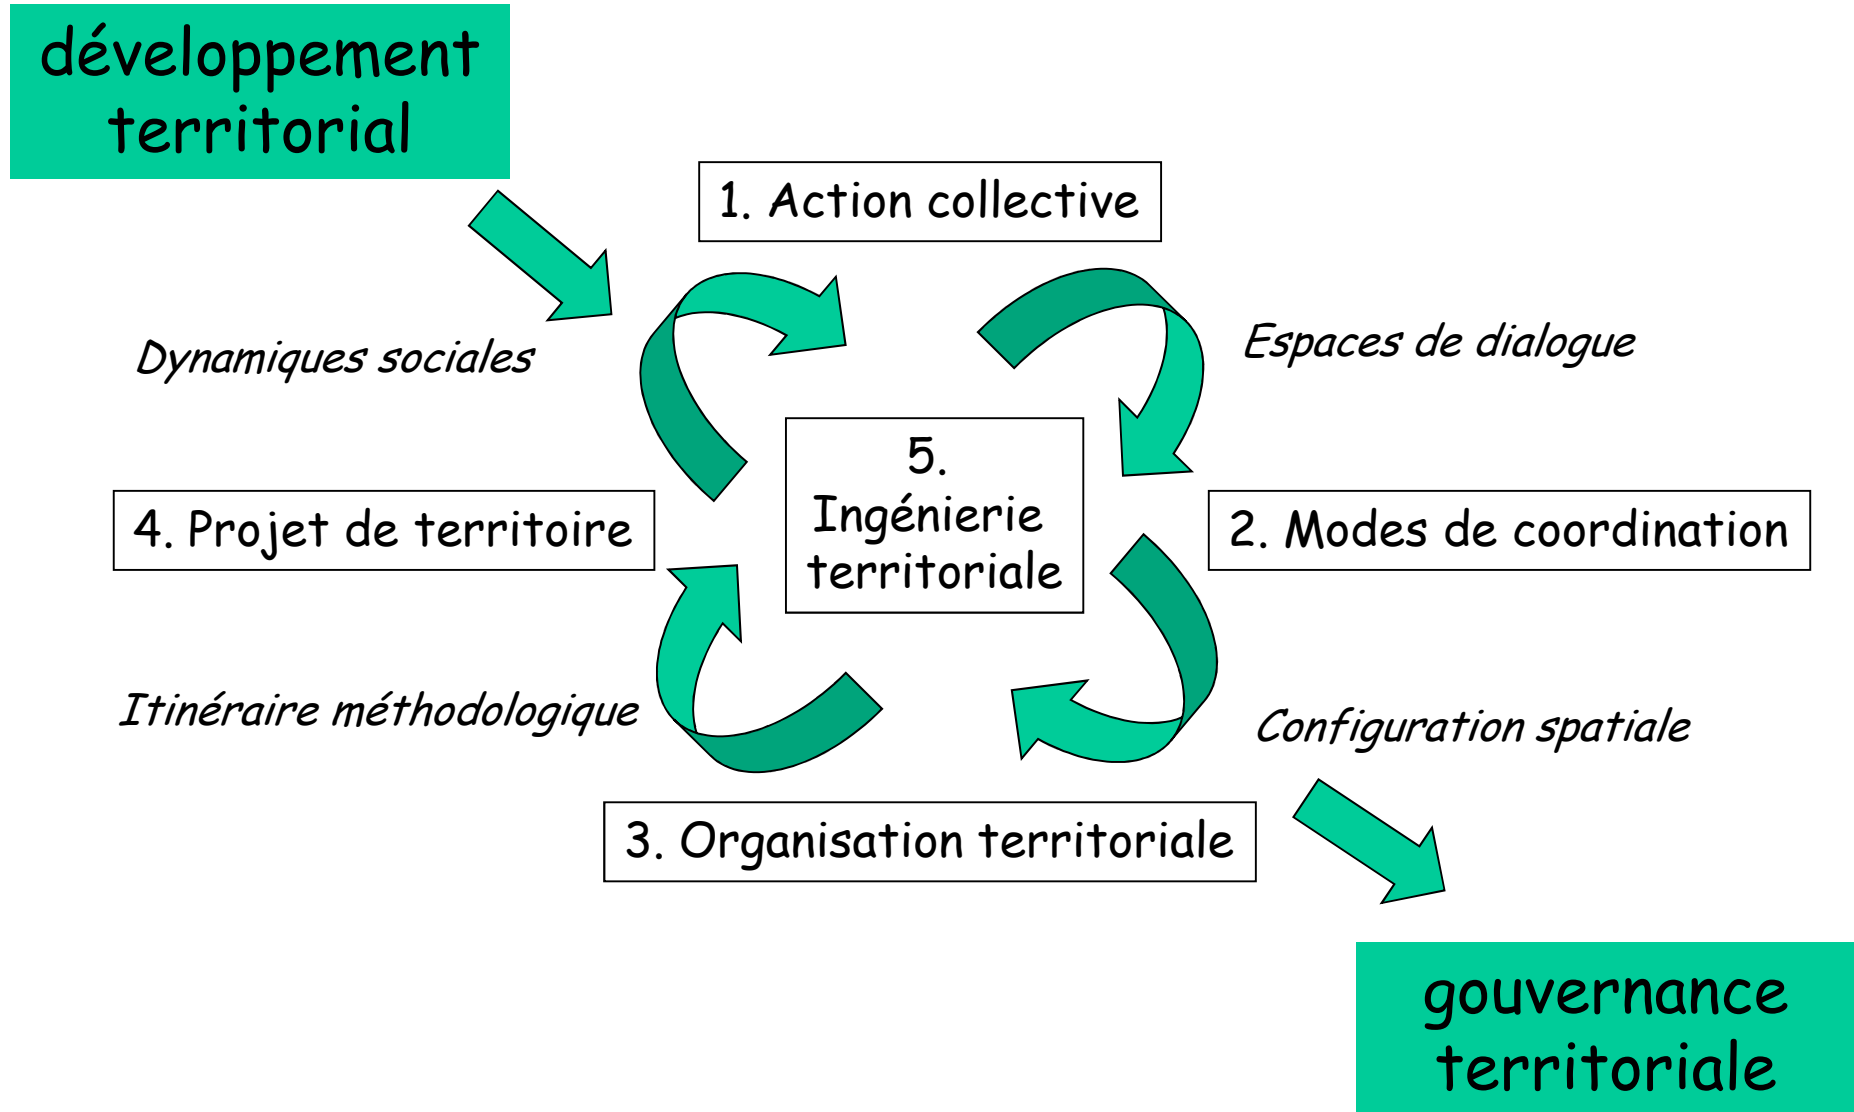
développement territorial

1. Action collective

Dynamiques sociales

Espaces de dialogue

5. Ingénierie territoriale

4. Projet de territoire

2. Modes de coordination

Itinéraire méthodologique

Configuration spatiale

3. Organisation territoriale

gouvernance territoriale